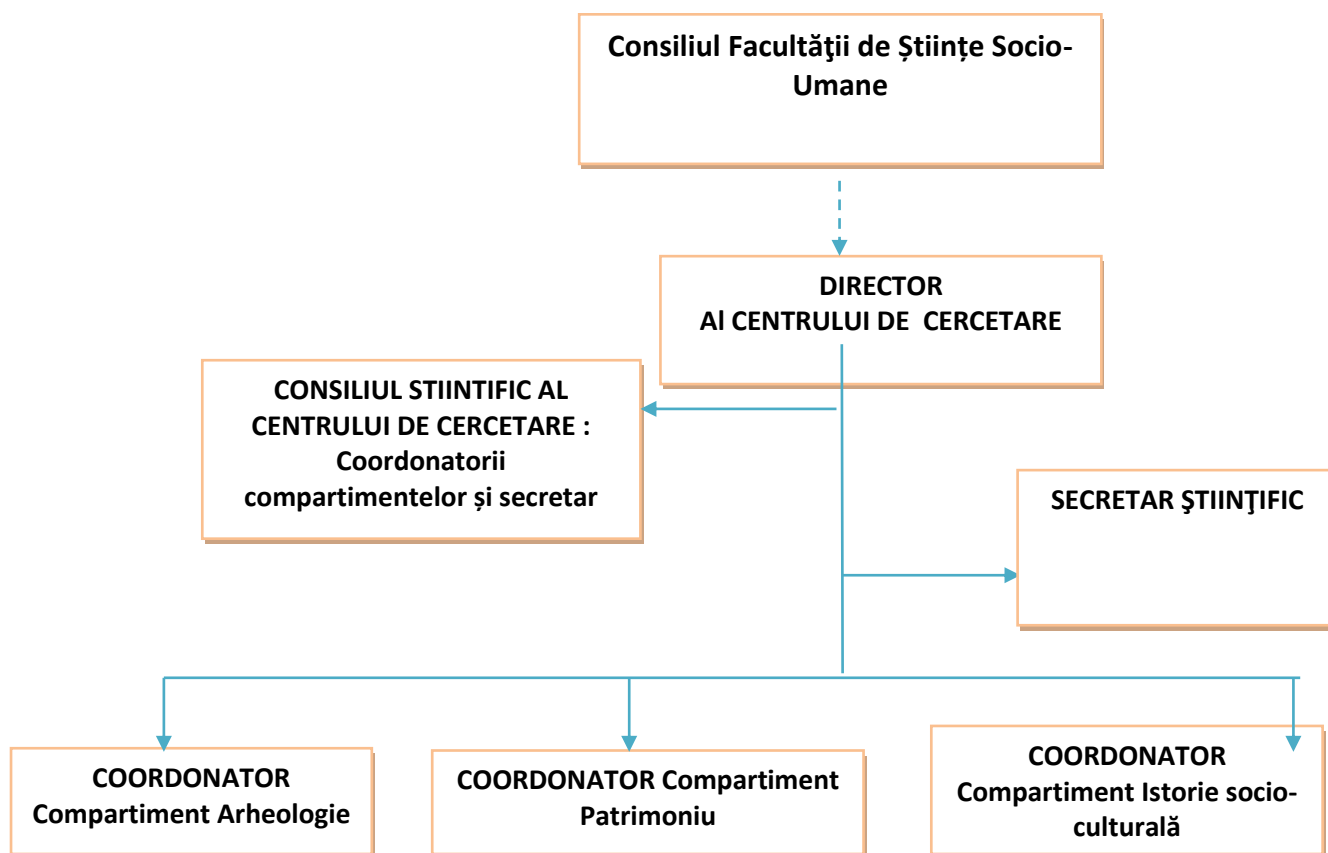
Consiliul Facultăţii de Științe Socio-Umane

DIRECTOR
Al CENTRULUI DE CERCETARE

CONSILIUL STIINTIFIC AL CENTRULUI DE CERCETARE : Coordonatorii compartimentelor și secretar

SECRETAR ŞTIINŢIFIC

COORDONATOR Compartiment Arheologie

COORDONATOR Compartiment Patrimoniu

COORDONATOR Compartiment Istorie socio-culturală